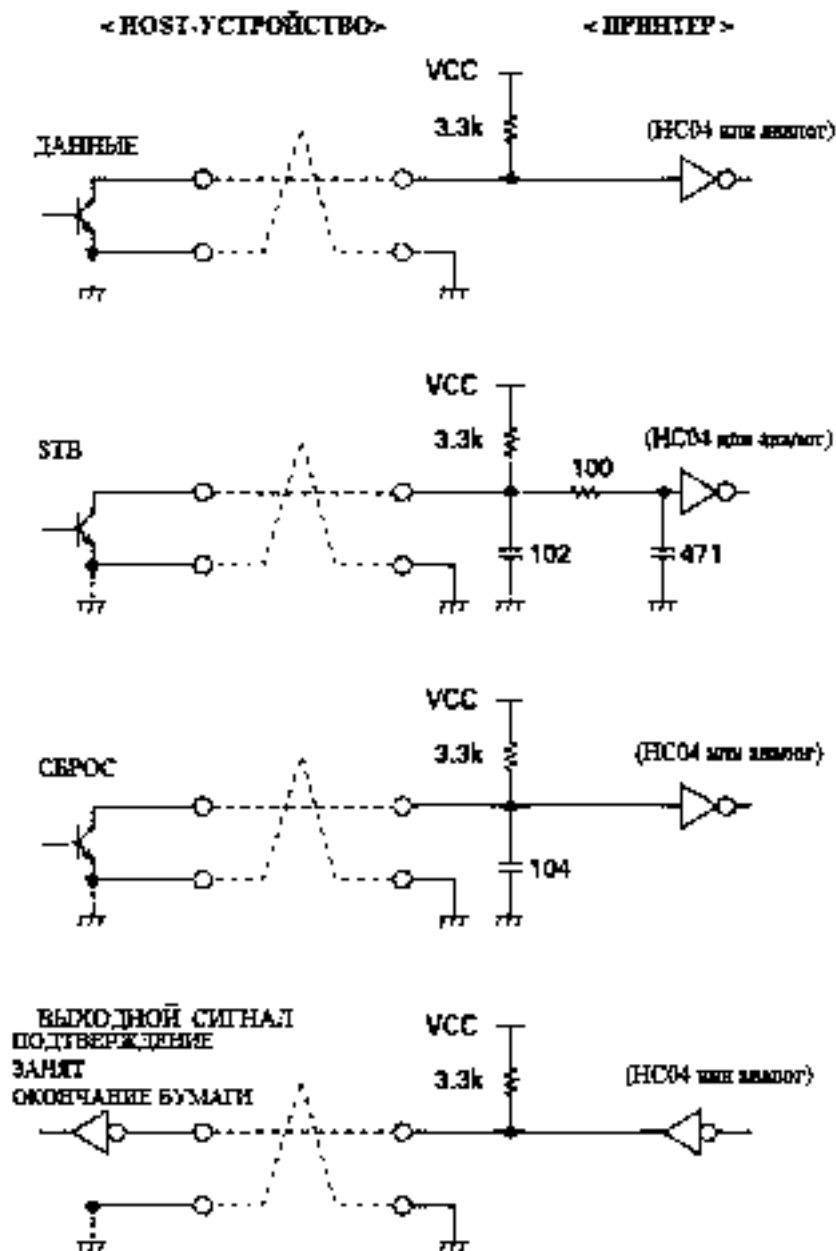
< HOST-УСТРОЙСТВО>

< ПРИНТЕР >

VCC

3.3k

(HC04 или аналог)

ДАННЫЕ

VCC

3.3k

(HC04 или аналог)

STB

100

102

471

VCC

3.3k

(HC04 или аналог)

СБРОС

104

ВЫХОДНОЙ СИГНАЛ
ПОДТВЕРЖДЕНИЕ
ЗАНЯТ
ОКОНЧАНИЕ БУМАГИ

VCC

3.3k

(HC04 или аналог)